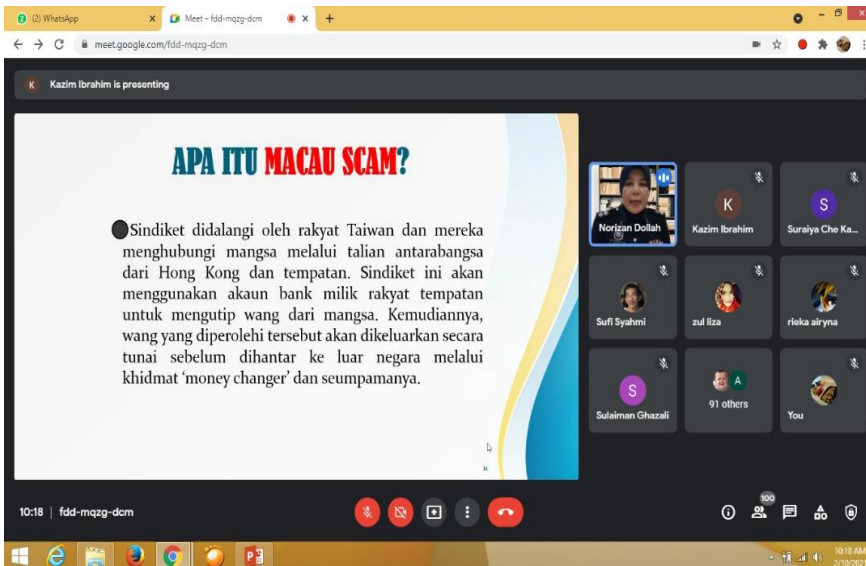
(2) WhatsApp ×
Meet – fdd-mqzg-dcm ×
+

meet.google.com/fdd-mqzg-dcm

K Kazim Ibrahim is presenting

APA ITU MACAU SCAM?

Sindiket didalangi oleh rakyat Taiwan dan mereka menghubungi mangsa melalui talian antarabangsa dari Hong Kong dan tempatan. Sindiket ini akan menggunakan akaun bank milik rakyat tempatan untuk mengutip wang dari mangsa. Kemudiannya, wang yang diperolehi tersebut akan dikeluarkan secara tunai sebelum dihantar ke luar negara melalui khidmat 'money changer' dan seumpamanya.

Norizan Dollah
K
Kazim Ibrahim
S
Suraiya Che Ka...
Sufi Syahmi
zul liza
rieka airyna
S
Sulaiman Ghazali
A
91 others
You

10:18 | fdd-mqzg-dcm

100

10:18 AM
2/10/20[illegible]